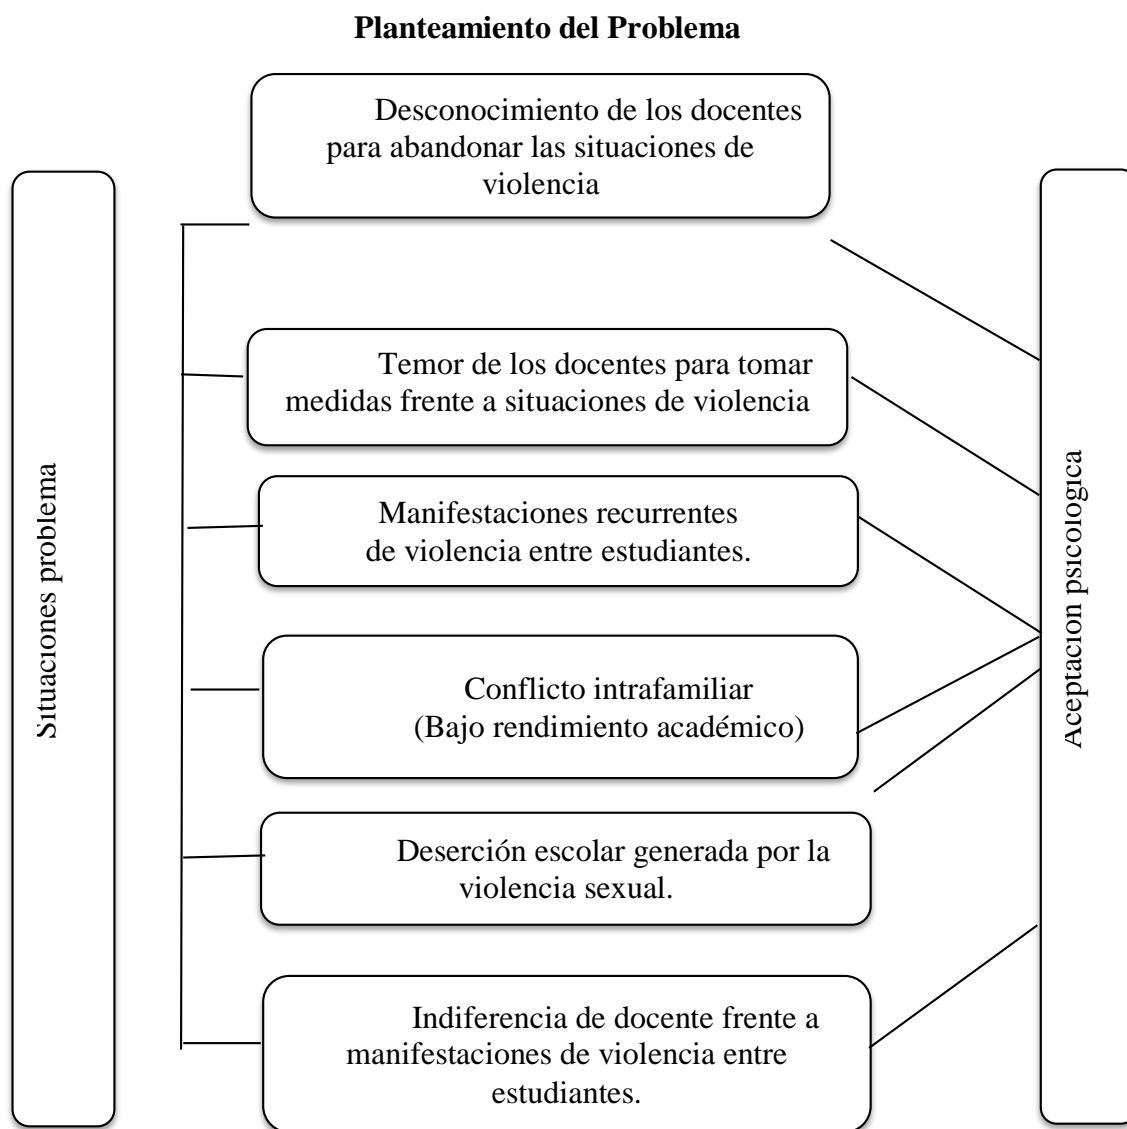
**Planteamiento del Problema**

Situaciones problema

Desconocimiento de los docentes para abandonar las situaciones de violencia

Temor de los docentes para tomar medidas frente a situaciones de violencia

Manifestaciones recurrentes de violencia entre estudiantes.

Conflicto intrafamiliar (Bajo rendimiento académico)

Deserción escolar generada por la violencia sexual.

Indiferencia de docente frente a manifestaciones de violencia entre estudiantes.

Aceptacion psicologica